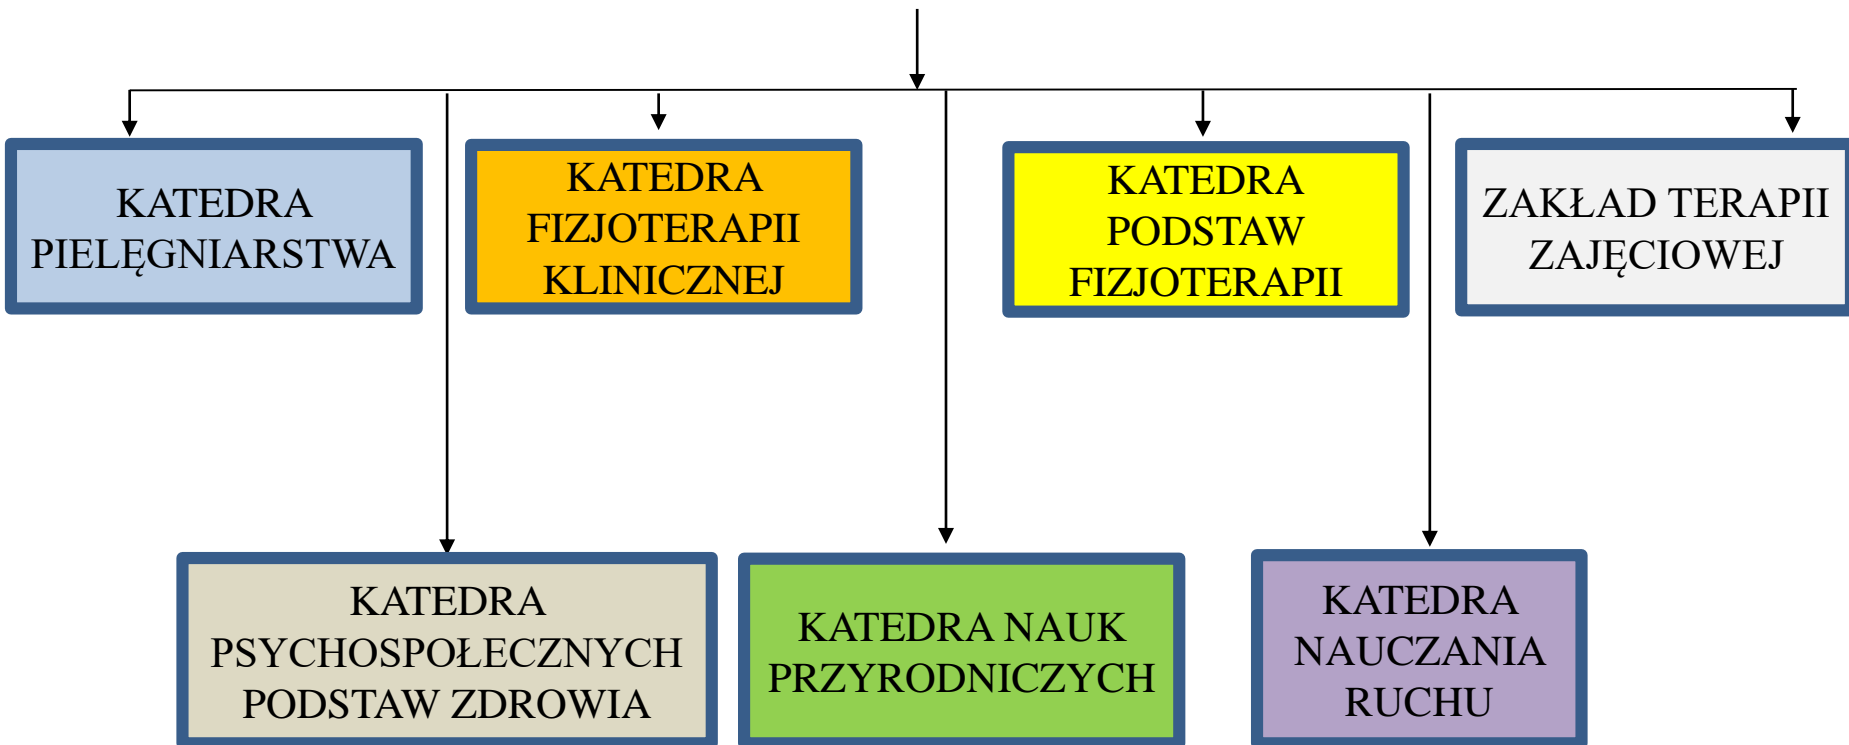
KATEDRA PIELĘGNIARSTWA

KATEDRA FIZJOTERAPII KLINICZNEJ

KATEDRA PODSTAW FIZJOTERAPII

ZAKŁAD TERAPII ZAJĘCIOWEJ

KATEDRA PSYCHOSPOŁECZNYCH PODSTAW ZDROWIA

KATEDRA NAUK PRZYRODNICZYCH

KATEDRA NAUCZANIA RUCHU